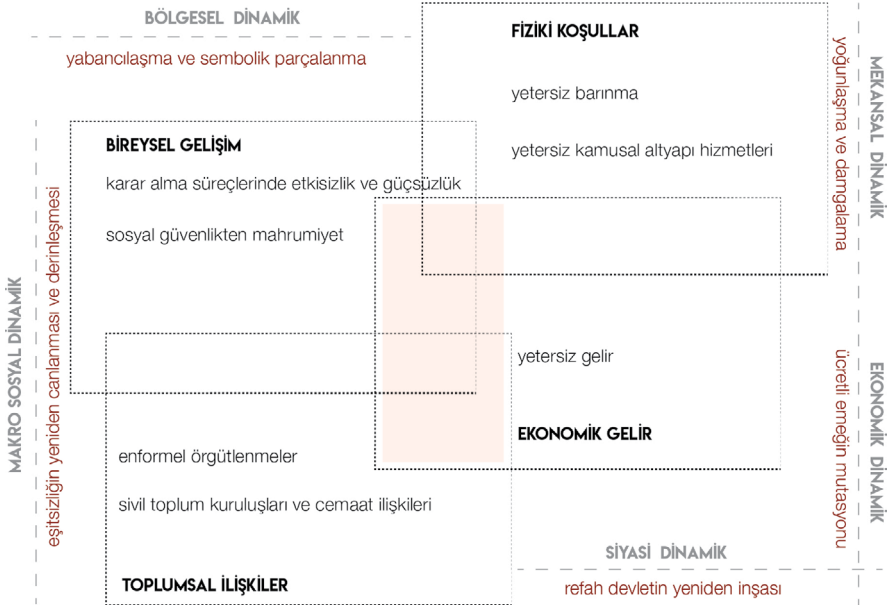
BÖLGESEL DİNAMİK

yabancılaşma ve sembolik parçalanma

FİZİKİ KOŞULLAR

yetersiz barınma

yetersiz kamusal altyapı hizmetleri

MEKANSAL DİNAMİK

yoğunlaşma ve damgalama

BİREYSEL GELİŞİM

karar alma süreçlerinde etkisizlik ve güçsüzlük

sosyal güvenlikten mahrumiyet

MAKRO SOSYAL DİNAMİK

eşitsizliğin yeniden canlanması ve derinleşmesi

yetersiz gelir

EKONOMİK GELİR

EKONOMİK DİNAMİK

ücretli emeğin mutasyonu

enformel örgütlenmeler

sivil toplum kuruluşları ve cemaat ilişkileri

TOPLUMSAL İLİŞKİLER

SİYASİ DİNAMİK

refah devletin yeniden inşası